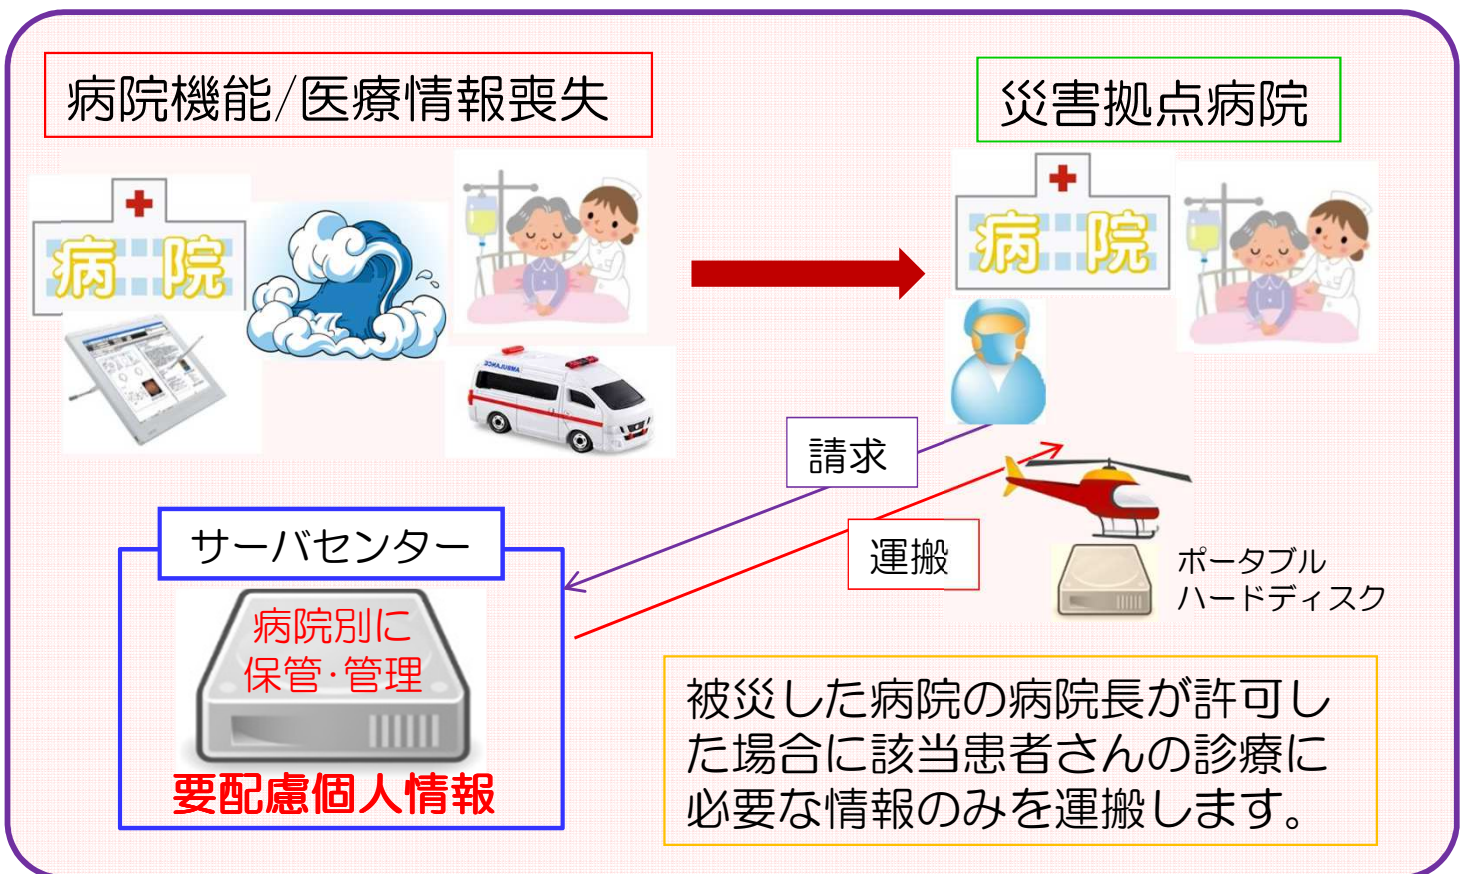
病院機能/医療情報喪失

災害拠点病院

病院

病院

AMBULANCE

請求

運搬

サーバセンター

病院別に
保管・管理

要配慮個人情報

ポータブル
ハードディスク

被災した病院の病院長が許可した場合に該当患者さんの診療に必要な情報のみを運搬します。